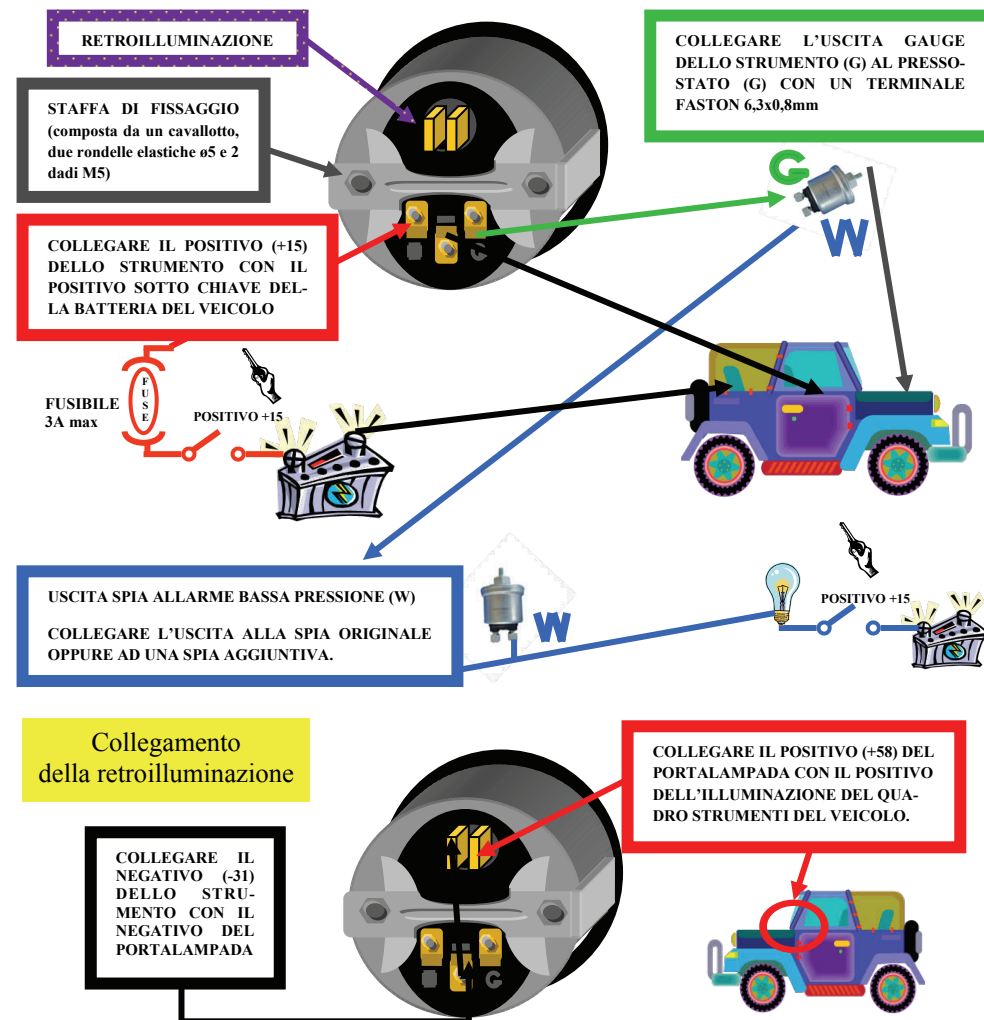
RETROILLUMINAZIONE

STAFFA DI FISSAGGIO (composta da un cavallotto, due rondelle elastiche ø5 e 2 dadi M5)

COLLEGARE L'USCITA GAUGE DELLO STRUMENTO (G) AL PRESSOSTATO (G) CON UN TERMINALE FASTON 6,3x0,8mm

G

W

COLLEGARE IL POSITIVO (+15) DELLO STRUMENTO CON IL POSITIVO SOTTO CHIAVE DELLA BATTERIA DEL VEICOLO

FUSIBILE 3A max

FUSE

POSITIVO +15

USCITA SPIA ALLARME BASSA PRESSIONE (W)

COLLEGARE L'USCITA ALLA SPIA ORIGINALE OPPURE AD UNA SPIA AGGIUNTIVA.

W

POSITIVO +15

Collegamento della retroilluminazione

COLLEGARE IL POSITIVO (+58) DEL PORTALAMPADA CON IL POSITIVO DELL'ILLUMINAZIONE DEL QUADRO STRUMENTI DEL VEICOLO.

COLLEGARE IL NEGATIVO (-31) DELLO STRUMENTO CON IL NEGATIVO DEL PORTALAMPADA

G